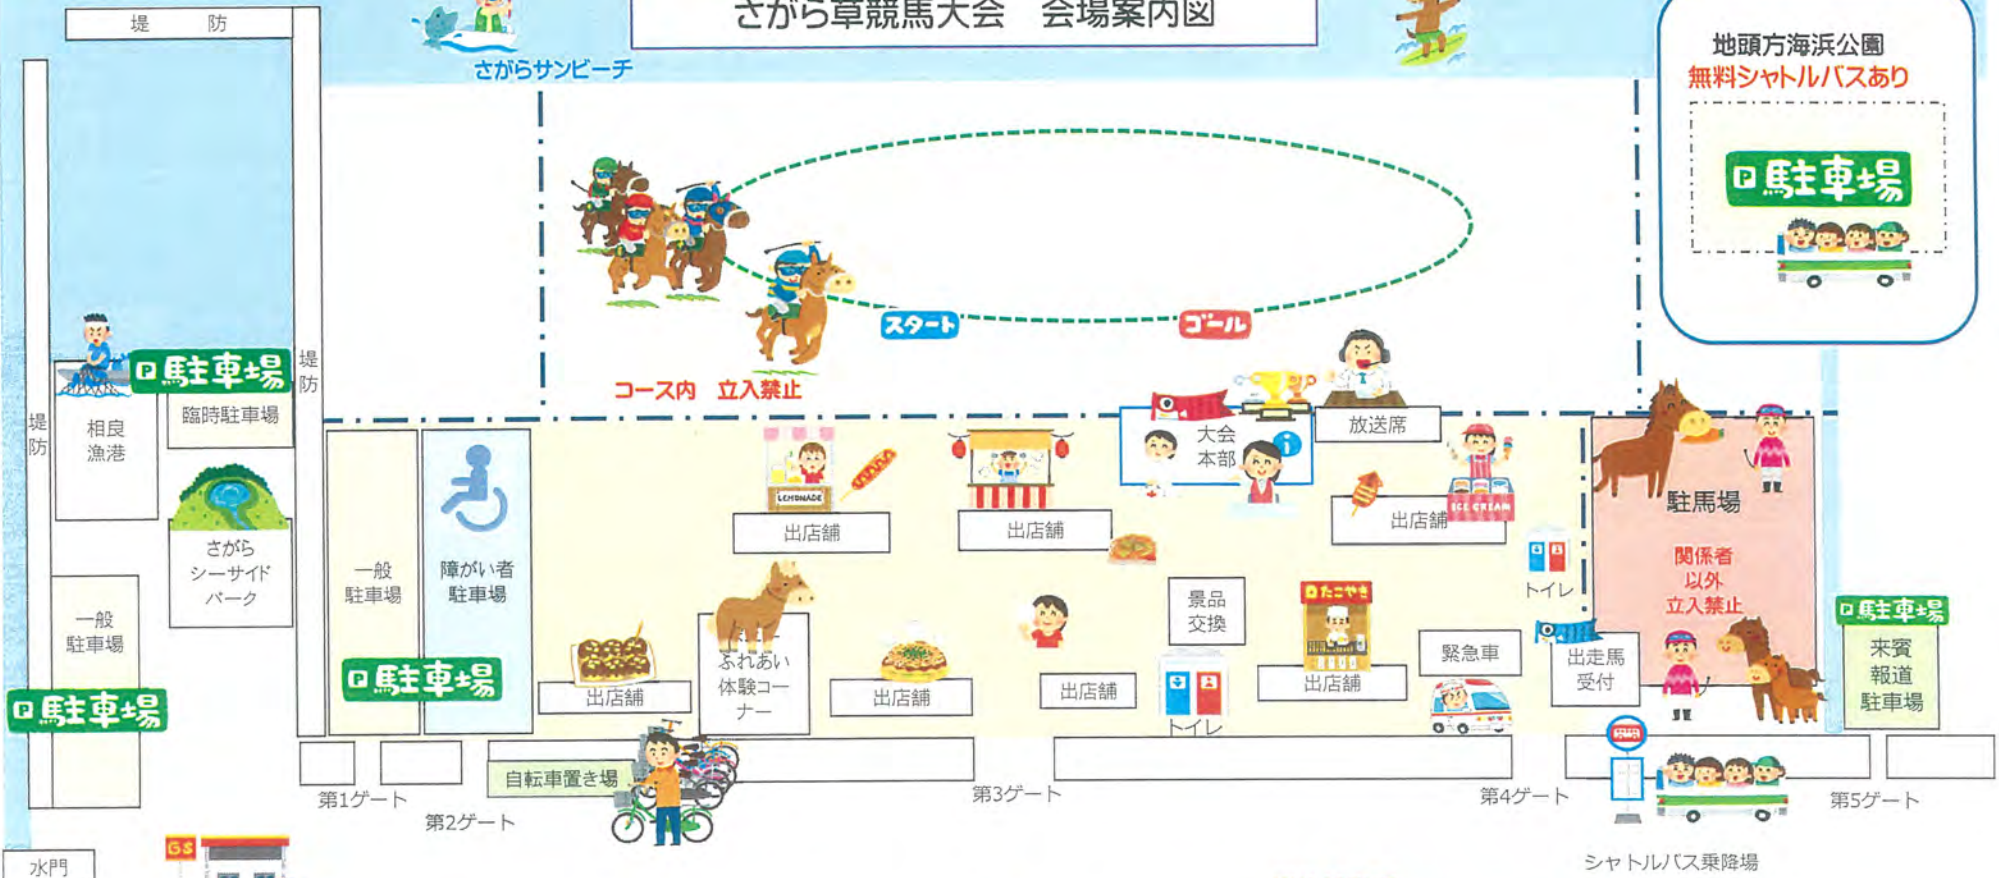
さがら草競馬大会　会場案内図

堤　防

さがらサンビーチ

地頭方海浜公園
無料シャトルバスあり

P駐車場

スタート

ゴール

コース内　立入禁止

P駐車場

堤防

堤防

相良漁港

臨時駐車場

さがらシーサイドパーク

一般駐車場

P駐車場

一般駐車場

障がい者駐車場

P駐車場

LEMONADE

出店舗

出店舗

大会本部

放送席

出店舗

ICE CREAM

トイレ

駐馬場

関係者以外立入禁止

P駐車場

来賓報道駐車場

出店舗

ふれあい体験コーナー

出店舗

出店舗

景品交換

たこやき

出店舗

トイレ

緊急車

出走馬受付

自転車置き場

第1ゲート

第2ゲート

第3ゲート

第4ゲート

第5ゲート

シャトルバス乗降場

GS

水門